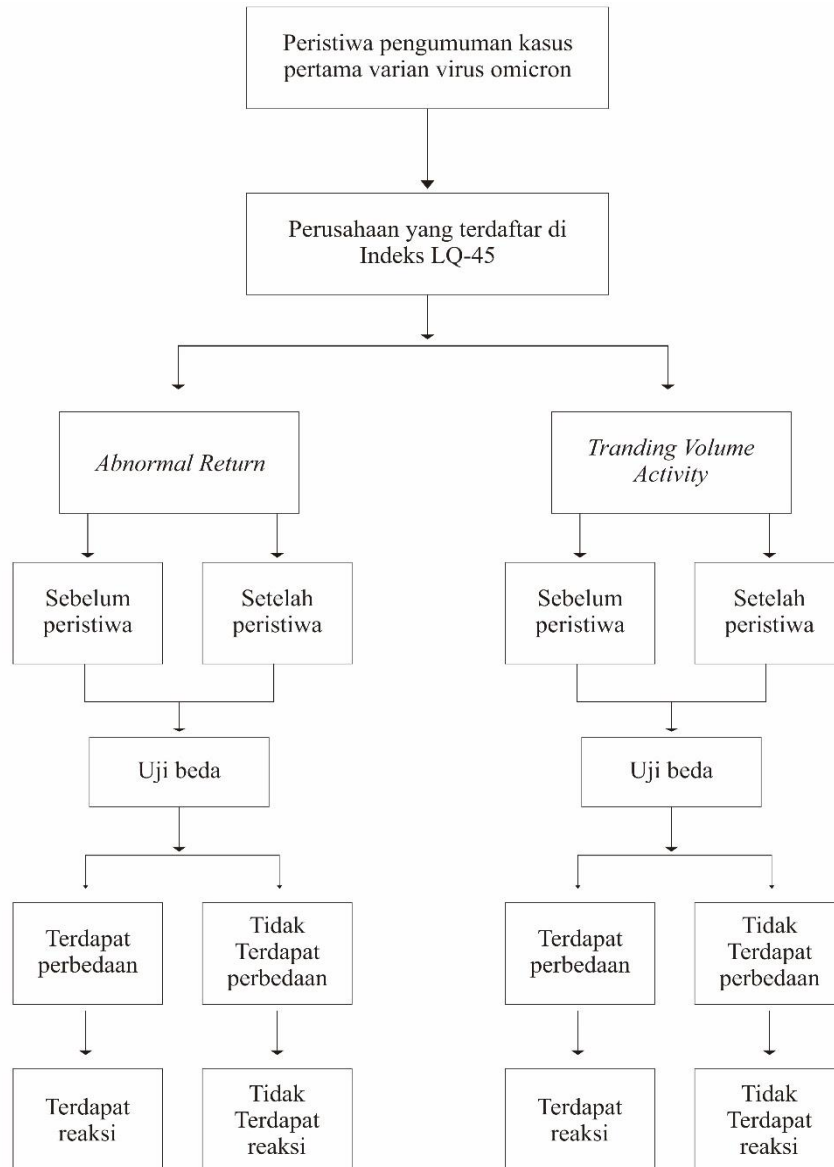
Peristiwa pengumuman kasus pertama varian virus omicron

Perusahaan yang terdaftar di Indeks LQ-45

Abnormal Return

Sebelum peristiwa

Setelah peristiwa

Uji beda

Terdapat perbedaan

Tidak Terdapat perbedaan

Terdapat reaksi

Tidak Terdapat reaksi

Tranding Volume Activity

Sebelum peristiwa

Setelah peristiwa

Uji beda

Terdapat perbedaan

Tidak Terdapat perbedaan

Terdapat reaksi

Tidak Terdapat reaksi